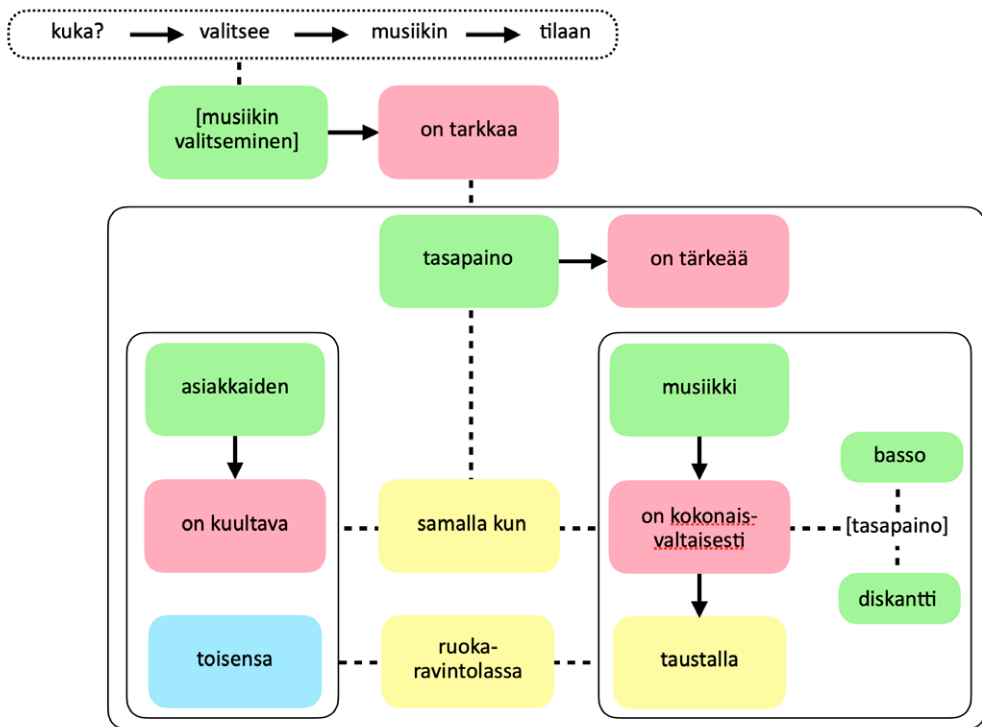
kuka? valitsee musiikin tilaan

[musiikin valitseminen]

on tarkkaa

tasapaino

on tärkeää

asiakkaiden

on kuultava

toisensa

samalla kun

ruoka-ravintolassa

musiikki

on kokonais-valtaisesti

taustalla

basso

[tasapaino]

diskantti